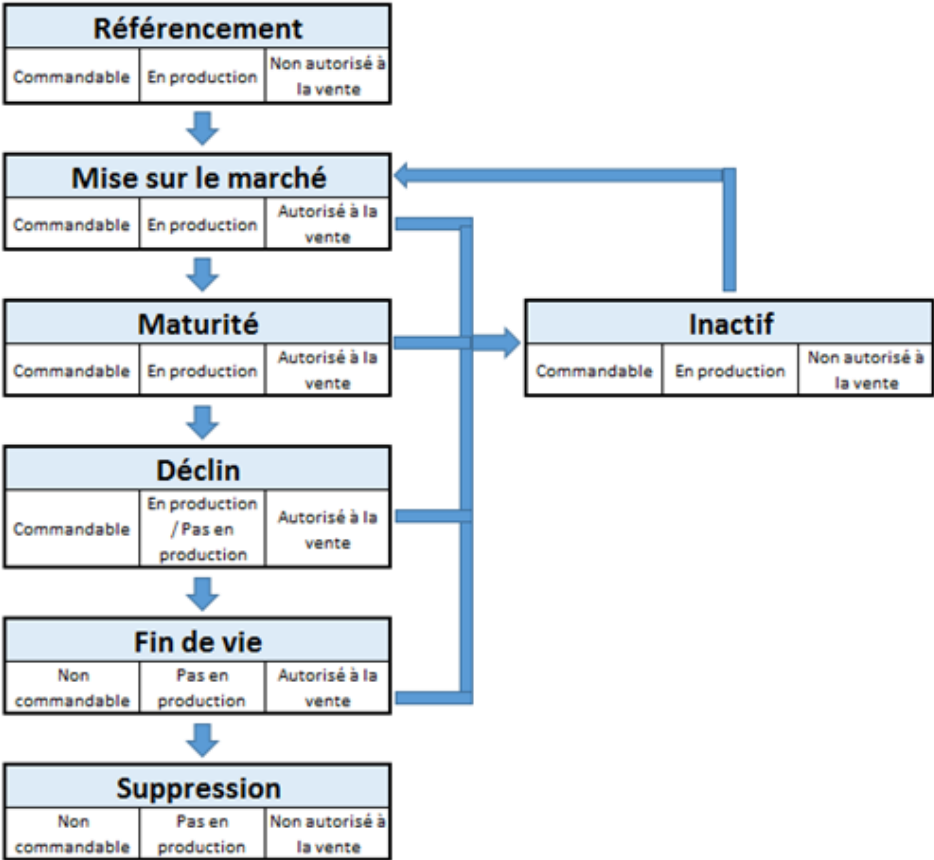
Référencement

| Commandable | En production | Non autorisé à la vente |
|---|---|---|

Mise sur le marché

| Commandable | En production | Autorisé à la vente |
|---|---|---|

Maturité

| Commandable | En production | Autorisé à la vente |
|---|---|---|

Déclin

| Commandable | En production / Pas en production | Autorisé à la vente |
|---|---|---|

Fin de vie

| Non commandable | Pas en production | Autorisé à la vente |
|---|---|---|

Suppression

| Non commandable | Pas en production | Non autorisé à la vente |
|---|---|---|

Inactif

| Commandable | En production | Non autorisé à la vente |
|---|---|---|